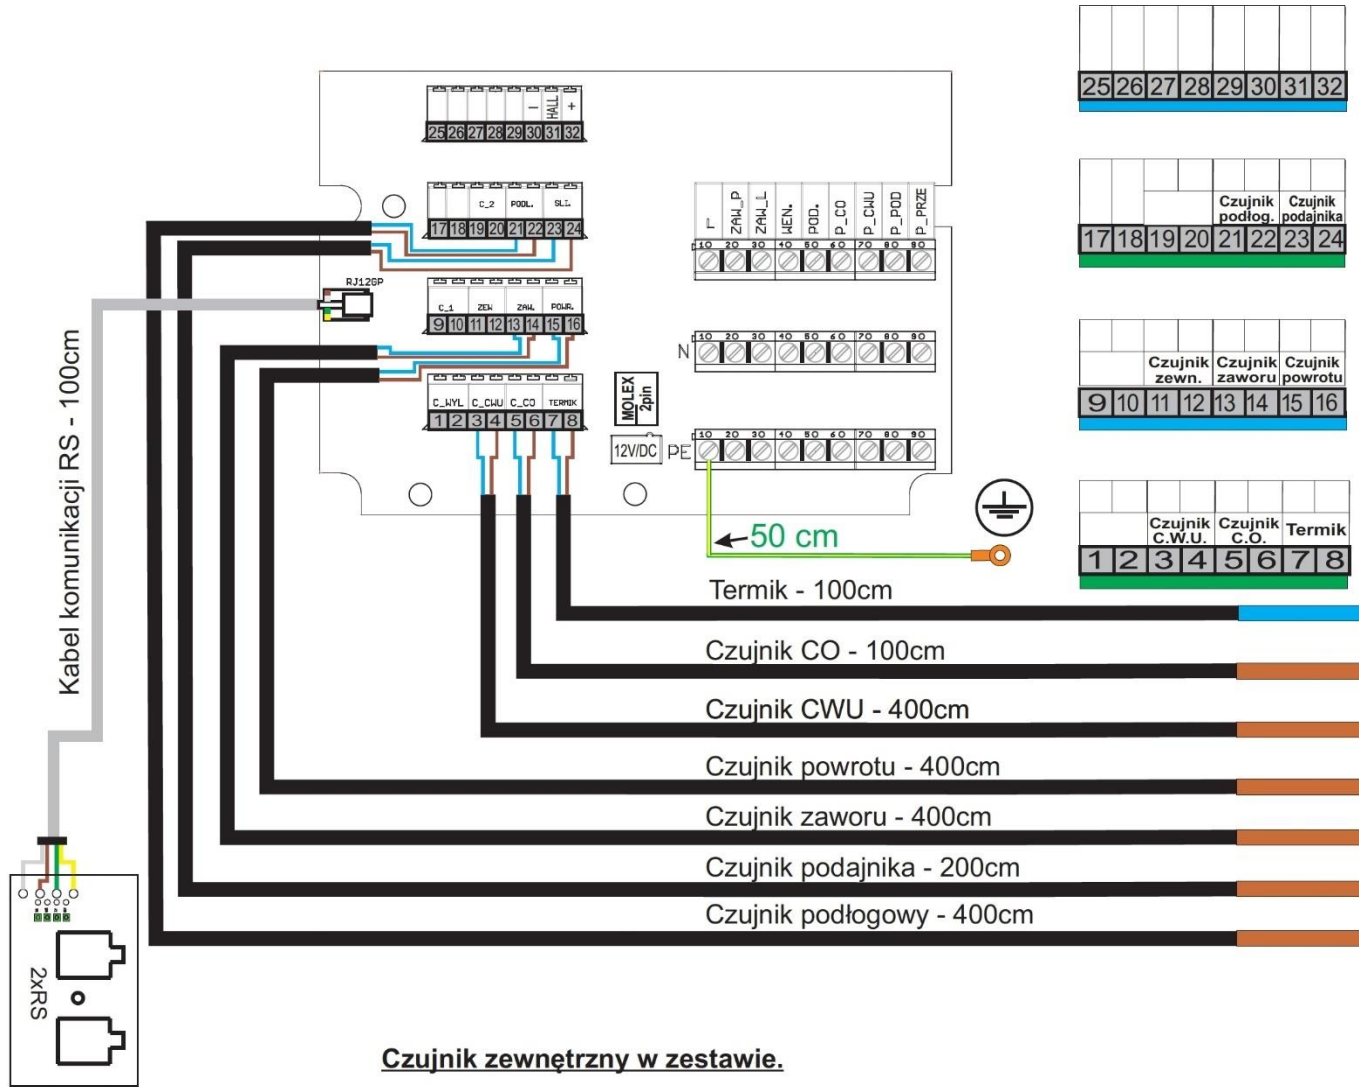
– HALL +
25 26 27 28 29 30 31 32

C_2 PODŁ. SLI.
17 18 19 20 21 22 23 24

RJ12GP

C_1 ZEW ZAW. POWR.
9 10 11 12 13 14 15 16

C_WYL C_CWU C_CO TERMIK
1 2 3 4 5 6 7 8

MOLEX 2pin

12V/DC

L ZAW_P ZAW_L WEN. POD. P_CO P_CWU P_POD P_PRZE
10 20 30 40 50 60 70 80 90

N
10 20 30 40 50 60 70 80 90

PE
10 20 30 40 50 60 70 80 90

50 cm

| | | | | | | | |
|---|---|---|---|---|---|---|---|
| 25 | 26 | 27 | 28 | 29 | 30 | 31 | 32 |

| | | | | Czujnik podłog. | | Czujnik podajnika | |
|---|---|---|---|---|---|---|---|
| 17 | 18 | 19 | 20 | 21 | 22 | 23 | 24 |

| | | Czujnik zewn. | | Czujnik zaworu | | Czujnik powrotu | |
|---|---|---|---|---|---|---|---|
| 9 | 10 | 11 | 12 | 13 | 14 | 15 | 16 |

| | | Czujnik C.W.U. | | Czujnik C.O. | | Termik | |
|---|---|---|---|---|---|---|---|
| 1 | 2 | 3 | 4 | 5 | 6 | 7 | 8 |

Kabel komunikacji RS - 100cm

Termik - 100cm

Czujnik CO - 100cm

Czujnik CWU - 400cm

Czujnik powrotu - 400cm

Czujnik zaworu - 400cm

Czujnik podajnika - 200cm

Czujnik podłogowy - 400cm

2xRS

Czujnik zewnętrzny w zestawie.